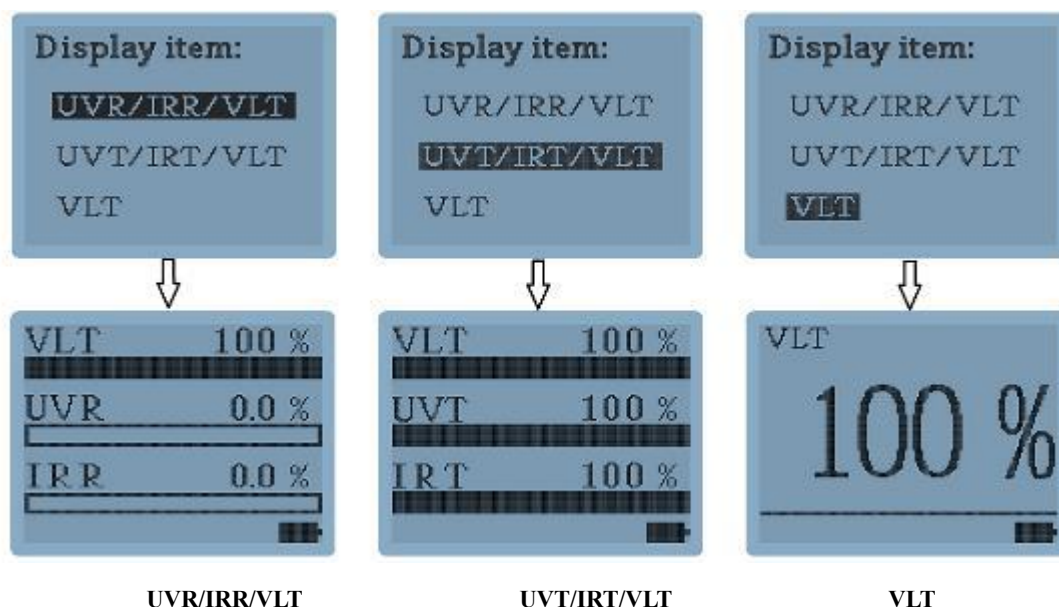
Display item:
UVR/IRR/VLT
UVT/IRT/VLT
VLT

Display item:
UVR/IRR/VLT
UVT/IRT/VLT
VLT

Display item:
UVR/IRR/VLT
UVT/IRT/VLT
VLT

VLT 100 %
UVR 0.0 %
IRR 0.0 %

VLT 100 %
UVT 100 %
IRT 100 %

VLT
100 %

UVR/IRR/VLT

UVT/IRT/VLT

VLT